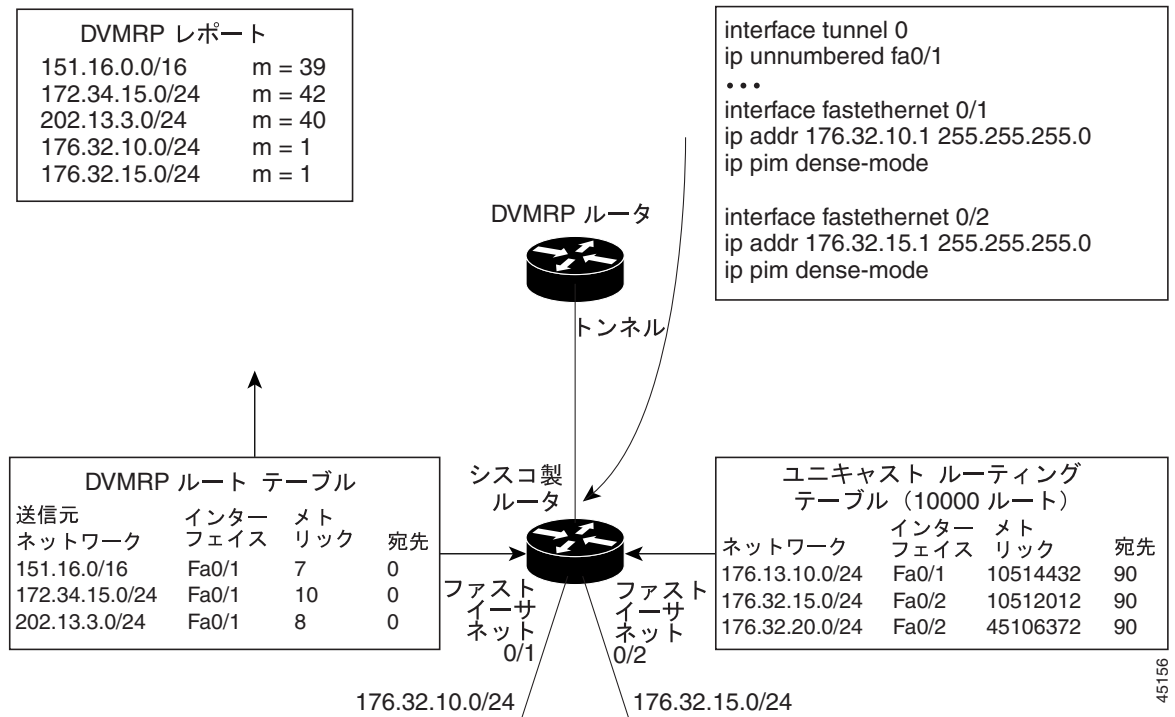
DVMRP レポート
151.16.0.0/16 m = 39
172.34.15.0/24 m = 42
202.13.3.0/24 m = 40
176.32.10.0/24 m = 1
176.32.15.0/24 m = 1

interface tunnel 0
ip unnumbered fa0/1
• • •
interface fastethernet 0/1
ip addr 176.32.10.1 255.255.255.0
ip pim dense-mode

interface fastethernet 0/2
ip addr 176.32.15.1 255.255.255.0
ip pim dense-mode

DVMRP ルータ

トンネル

DVMRP ルート テーブル

| 送信元 ネットワーク | インターフェイス | メトリック | 宛先 |
|---|---|---|---|
| 151.16.0.0/16 | Fa0/1 | 7 | 0 |
| 172.34.15.0/24 | Fa0/1 | 10 | 0 |
| 202.13.3.0/24 | Fa0/1 | 8 | 0 |

シスコ製 ルータ

ユニキャスト ルーティング テーブル（10000 ルート）

| ネットワーク | インターフェイス | メトリック | 宛先 |
|---|---|---|---|
| 176.13.10.0/24 | Fa0/1 | 10514432 | 90 |
| 176.32.15.0/24 | Fa0/2 | 10512012 | 90 |
| 176.32.20.0/24 | Fa0/2 | 45106372 | 90 |

ファスト イーサ ネット 0/1

ファスト イーサ ネット 0/2

176.32.10.0/24

176.32.15.0/24

45156